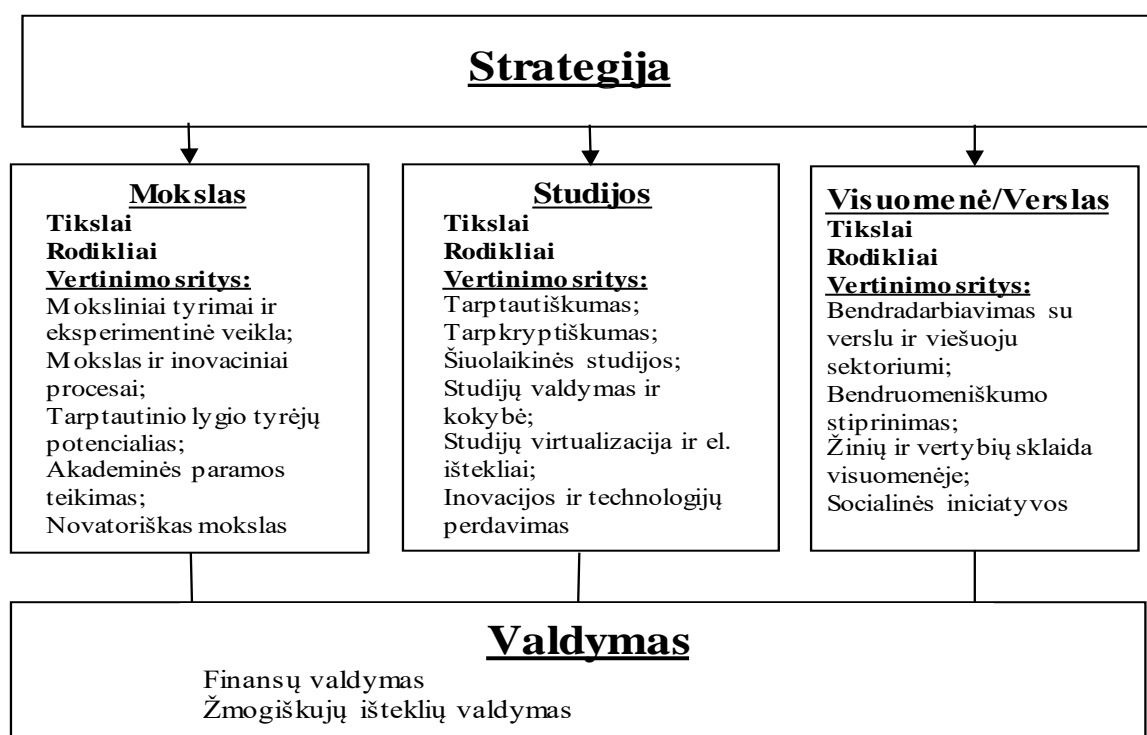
Strategija

Mokslas
Tikslai
Rodikliai
Vertinimo sritys:
Moksliniai tyrimai ir eksperimentinė veikla;
Mokslas ir inovaciniai procesai;
Tarptautinio lygio tyrėjų potencialias;
Akademinės paramos teikimas;
Novatoriškas mokslas

Studijos
Tikslai
Rodikliai
Vertinimo sritys:
Tarptautiškumas;
Tarpkryptiškumas;
Šiuolaikinės studijos;
Studijų valdymas ir kokybė;
Studijų virtualizacija ir el. ištekliai;
Inovacijos ir technologijų perdavimas

Visuomenė/Verslas
Tikslai
Rodikliai
Vertinimo sritys:
Bendradarbiavimas su verslu ir viešuoju sektoriumi;
Bendruomeniškumo stiprinimas;
Žinių ir vertybių sklaida visuomenėje;
Socialinės iniciatyvos

Valdymas
Finansų valdymas
Žmogiškųjų išteklių valdymas